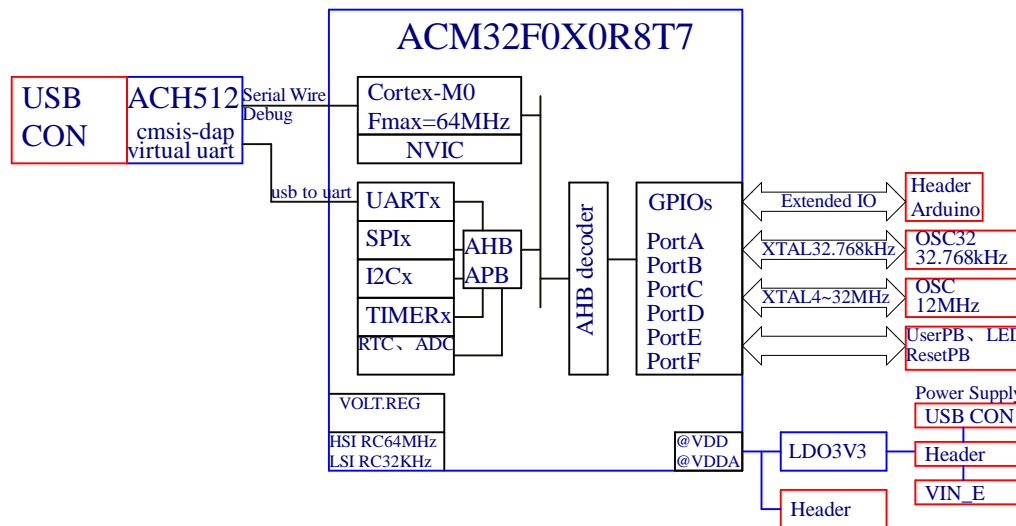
ACM32F0X0R8T7

USB
CON

ACH512
cmsis-dap
virtual uart

Serial Wire
Debug

usb to uart

Cortex-M0
Fmax=64MHz
NVIC

UARTx
SPIx
I2Cx
TIMERx
RTC、ADC

AHB
APB

AHB decoder

GPIOs
PortA
PortB
PortC
PortD
PortE
PortF

Extended IO
XTAL32.768kHz
XTAL4~32MHz

Header
Arduino

OSC32
32.768kHz

OSC
12MHz

UserPB、LE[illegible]
ResetPB

VOLT.REG
HSI RC64MHz
LSI RC32KHz

@VDD
@VDDA

LDO3V3

Power Suppl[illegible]
USB CON
Header
VIN_E

Header